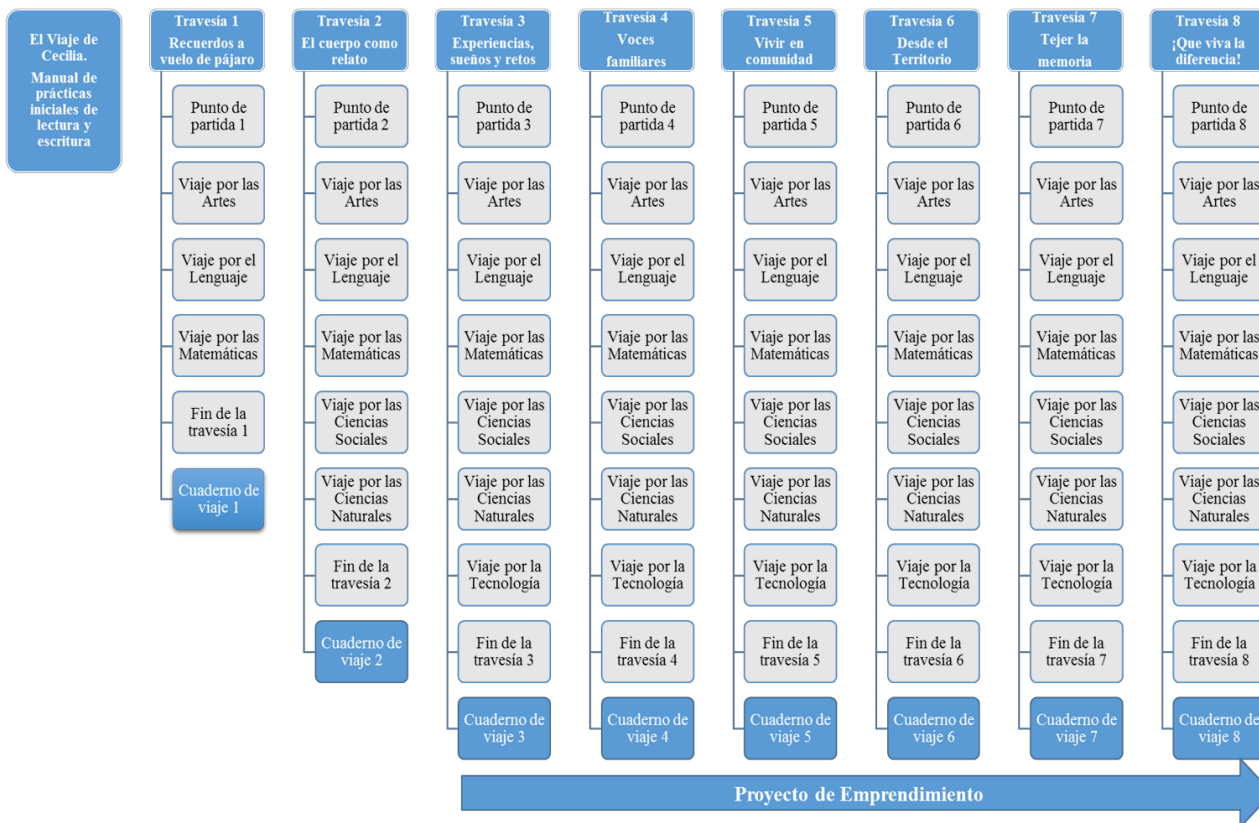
El Viaje de Cecilia. Manual de prácticas iniciales de lectura y escritura

Travesía 1 Recuerdos a vuelo de pájaro

Punto de partida 1

Viaje por las Artes

Viaje por el Lenguaje

Viaje por las Matemáticas

Fin de la travesía 1

Cuaderno de viaje 1

Travesía 2 El cuerpo como relato

Punto de partida 2

Viaje por las Artes

Viaje por el Lenguaje

Viaje por las Matemáticas

Viaje por las Ciencias Sociales

Viaje por las Ciencias Naturales

Fin de la travesía 2

Cuaderno de viaje 2

Travesía 3 Experiencias, sueños y retos

Punto de partida 3

Viaje por las Artes

Viaje por el Lenguaje

Viaje por las Matemáticas

Viaje por las Ciencias Sociales

Viaje por las Ciencias Naturales

Viaje por la Tecnología

Fin de la travesía 3

Cuaderno de viaje 3

Travesía 4 Voces familiares

Punto de partida 4

Viaje por las Artes

Viaje por el Lenguaje

Viaje por las Matemáticas

Viaje por las Ciencias Sociales

Viaje por las Ciencias Naturales

Viaje por la Tecnología

Fin de la travesía 4

Cuaderno de viaje 4

Travesía 5 Vivir en comunidad

Punto de partida 5

Viaje por las Artes

Viaje por el Lenguaje

Viaje por las Matemáticas

Viaje por las Ciencias Sociales

Viaje por las Ciencias Naturales

Viaje por la Tecnología

Fin de la travesía 5

Cuaderno de viaje 5

Travesía 6 Desde el Territorio

Punto de partida 6

Viaje por las Artes

Viaje por el Lenguaje

Viaje por las Matemáticas

Viaje por las Ciencias Sociales

Viaje por las Ciencias Naturales

Viaje por la Tecnología

Fin de la travesía 6

Cuaderno de viaje 6

Travesía 7 Tejer la memoria

Punto de partida 7

Viaje por las Artes

Viaje por el Lenguaje

Viaje por las Matemáticas

Viaje por las Ciencias Sociales

Viaje por las Ciencias Naturales

Viaje por la Tecnología

Fin de la travesía 7

Cuaderno de viaje 7

Travesía 8 ¡Que viva la diferencia!

Punto de partida 8

Viaje por las Artes

Viaje por el Lenguaje

Viaje por las Matemáticas

Viaje por las Ciencias Sociales

Viaje por las Ciencias Naturales

Viaje por la Tecnología

Fin de la travesía 8

Cuaderno de viaje 8

Proyecto de Emprendimiento